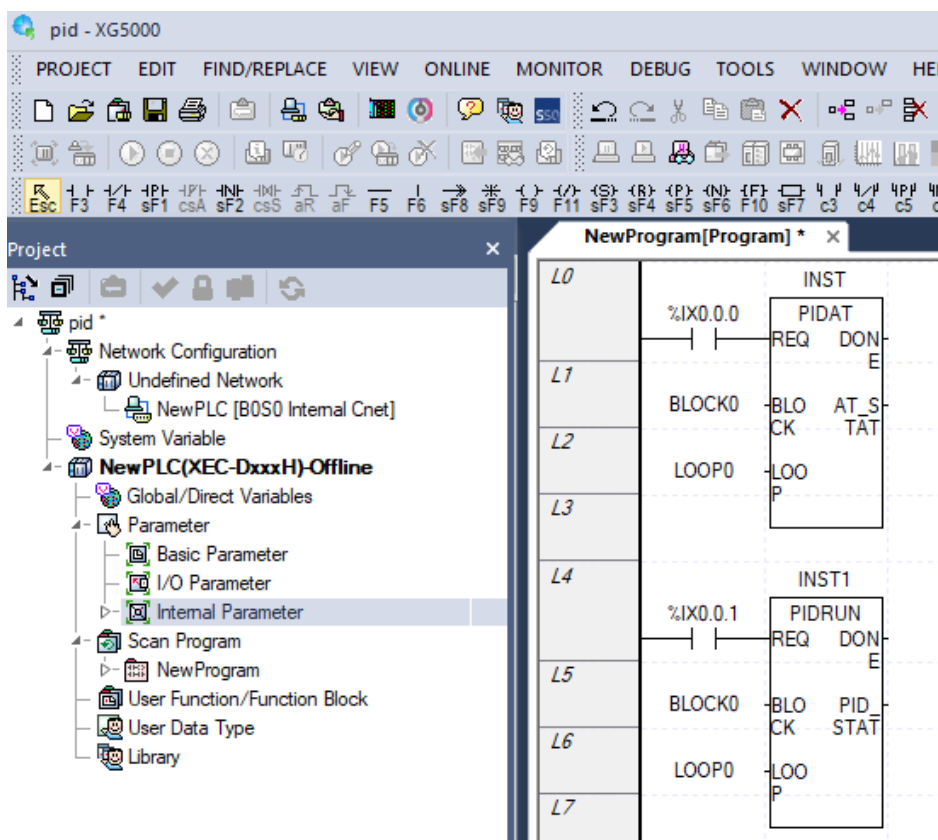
pid - XG5000

PROJECT EDIT FIND/REPLACE VIEW ONLINE MONITOR DEBUG TOOLS WINDOW HE

Esc F3 F4 sF1 csA sF2 csS aR aF F5 F6 sF8 sF9 F9 F11 sF3 sF4 sF5 sF6 F10 sF7 c3 c4 c5

Project

pid *
Network Configuration
Undefined Network
NewPLC [B0S0 Internal Cnet]
System Variable
NewPLC(XEC-DxxxH)-Offline
Global/Direct Variables
Parameter
Basic Parameter
I/O Parameter
Internal Parameter
Scan Program
NewProgram
User Function/Function Block
User Data Type
Library

NewProgram[Program] *

| | | |
|---|---|---|
| L0 | INST | |
| | %IX0.0.0 | PIDAT |
| | | REQ DONE |
| L1 | BLOCK0 | BLOCK AT_STAT |
| L2 | LOOP0 | LOOP |
| L3 | | |
| L4 | INST1 | |
| | %IX0.0.1 | PIDRUN |
| | | REQ DONE |
| L5 | BLOCK0 | BLOCK PID_STAT |
| L6 | LOOP0 | LOOP |
| L7 | | |